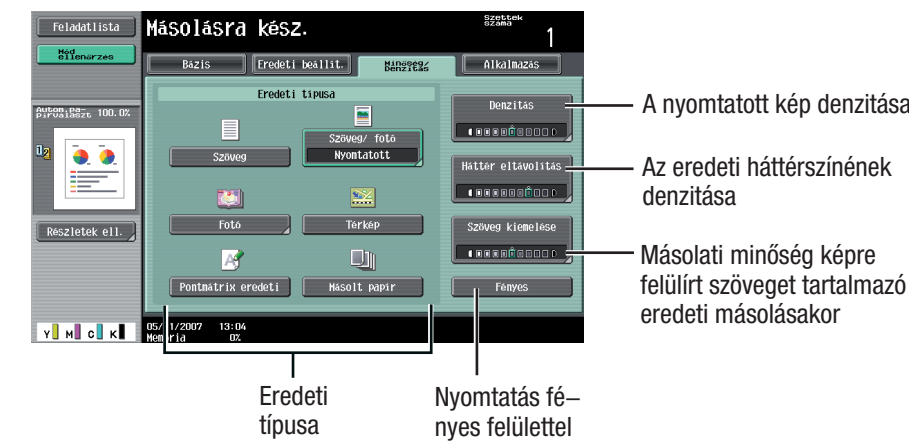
Feladatlista

Másolásra kész.

Szettek száma

1

Még ellenőrzés

Bázis

Eredeti beállít.

Minőség/ Denzitás

Alkalmazás

Autom.pa- pírválaszt 100.0%

Eredeti típusa

Szöveg

Szöveg/ fotó

Nyomtatott

Fotó

Térkép

Pontmátrix eredeti

Másolt papír

Denzitás

Háttér eltávolítás

Szöveg kiemelése

Fényes

Részletek ell.

Y M C K

05/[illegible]1/2007 13:04
Mem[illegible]ria 0%

A nyomtatott kép denzitása

Az eredeti háttérszínének denzitása

Másolati minőség képre felülírt szöveget tartalmazó eredeti másolásakor

Eredeti típusa

Nyomtatás fényes felülettel